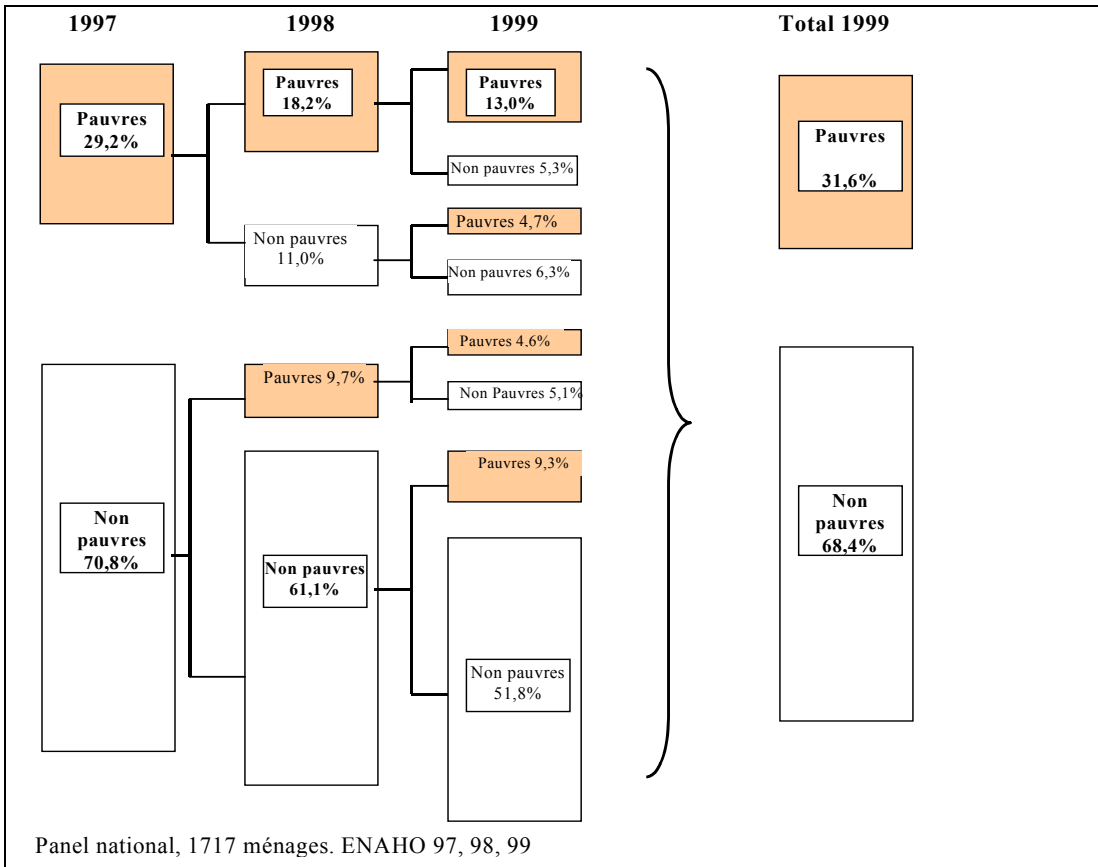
1997

1998

1999

Total 1999

Pauvres
29,2%

Pauvres
18,2%

Pauvres
13,0%

Non pauvres 5,3%

Non pauvres
11,0%

Pauvres 4,7%

Non pauvres 6,3%

Pauvres
31,6%

Pauvres 4.6%

Pauvres 9,7%

Non Pauvres 5,1%

Non
pauvres
70,8%

Pauvres 9,3%

Non pauvres
61,1%

Non pauvres
51,8%

Non
pauvres
68,4%

Panel national, 1717 ménages. ENAHO 97, 98, 99